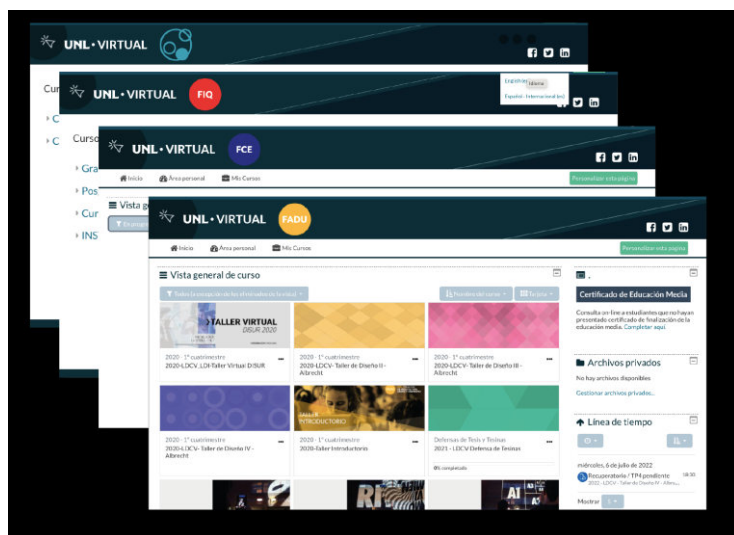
UNL · VIRTUAL

Cur

C

C

UNL · VIRTUAL FIQ

Idioma

Español - Internacional (es)

Curso

Gra

Pos

Cur

INS

UNL · VIRTUAL FCE

Inicio Área personal Mis Cursos

Personalizar esta página

Vista ge

UNL · VIRTUAL FADU

Inicio Área personal Mis Cursos

Personalizar esta página

Vista general de curso

Todos (excepción de los eliminados de la vista)

Nombre del curso

Tarjeta

TALLER VIRTUAL DISUR 2020

2020 - 1° cuatrimestre
2020-LDCV_LDI-Taller Virtual DISUR

2020 - 1° cuatrimestre
2020-LDCV- Taller de Diseño II - Albrecht

2020 - 1° cuatrimestre
2020-LDCV- Taller de Diseño III - Albrecht

TALLER INTRODUCTORIO

2020 - 1° cuatrimestre
2020-LDCV- Taller de Diseño IV - Albrecht

2020 - 1° cuatrimestre
2020-Taller Introductorio

Defensas de Tesis y Tesinas
2021 - LDCV Defensa de Tesinas

0% completado

Certificado de Educación Media

Consulta on line a estudiantes que no hayan presentado certificado de finalización de la educación media. Completar aquí.

Archivos privados

No hay archivos disponibles

Gestionar archivos privados...

Línea de tiempo

miércoles, 6 de julio de 2022

Recuperatorio - TP4 pendiente
2022 - LDCV - Taller de Diseño IV - Albre...

18:30

Mostrar 5